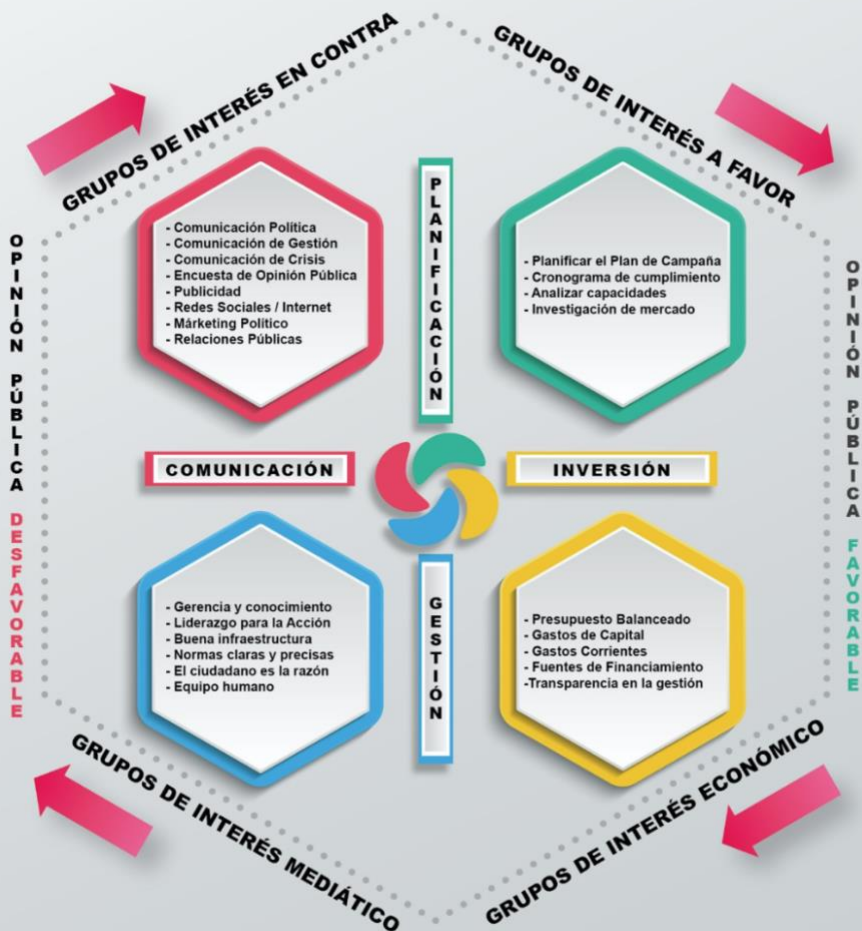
GRUPOS DE INTERÉS EN CONTRA

GRUPOS DE INTERÉS A FAVOR

OPINIÓN PÚBLICA DESFAVORABLE

- Comunicación Política
- Comunicación de Gestión
- Comunicación de Crisis
- Encuesta de Opinión Pública
- Publicidad
- Redes Sociales / Internet
- Márketing Político
- Relaciones Públicas

PLANIFICACIÓN

- Planificar el Plan de Campaña
- Cronograma de cumplimiento
- Analizar capacidades
- Investigación de mercado

OPINIÓN PÚBLICA FAVORABLE

COMUNICACIÓN

INVERSIÓN

- Gerencia y conocimiento
- Liderazgo para la Acción
- Buena infraestructura
- Normas claras y precisas
- El ciudadano es la razón
- Equipo humano

GESTIÓN

- Presupuesto Balanceado
- Gastos de Capital
- Gastos Corrientes
- Fuentes de Financiamiento
-Transparencia en la gestión

GRUPOS DE INTERÉS MEDIÁTICO

GRUPOS DE INTERÉS ECONÓMICO